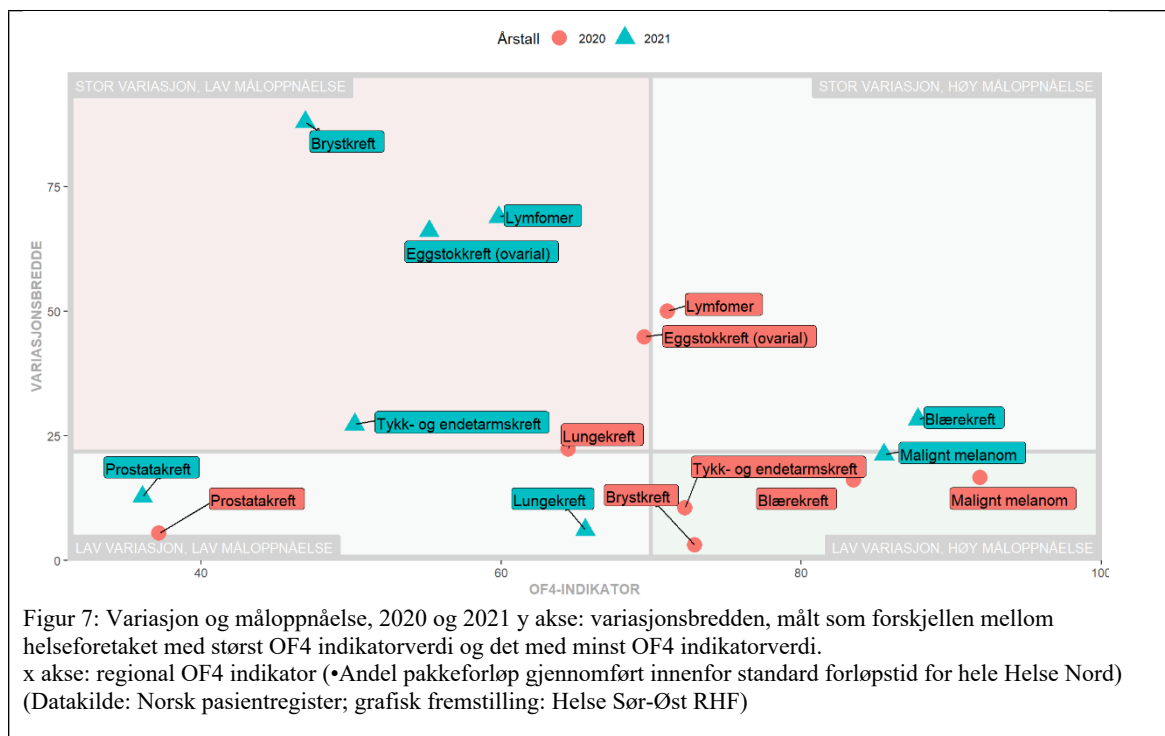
Årstall 2020 2021

STOR VARIASJON, LAV MÅLOPPNÅELSE

STOR VARIASJON, HØY MÅLOPPNÅELSE

LAV VARIASJON, LAV MÅLOPPNÅELSE

LAV VARIASJON, HØY MÅLOPPNÅELSE

Brystkreft

Lymfomer

Eggstokkreft (ovarial)

Lymfomer

Eggstokkreft (ovarial)

Tykk- og endetarmskreft

Lungekreft

Blærekreft

Malignt melanom

Prostatakreft

Tykk- og endetarmskreft

Prostatakreft

Brystkreft

Blærekreft

Malignt melanom

Lungekreft

VARIASJONSBREDDE

75

50

25

0

40

60

80

100

OF4-INDIKATOR

Figur 7: Variasjon og måloppnåelse, 2020 og 2021 y akse: variasjonsbredden, målt som forskjellen mellom helseforetaket med størst OF4 indikatorverdi og det med minst OF4 indikatorverdi.
x akse: regional OF4 indikator (•Andel pakkeforløp gjennomført innenfor standard forløpstid for hele Helse Nord)
(Datakilde: Norsk pasientregister; grafisk fremstilling: Helse Sør-Øst RHF)